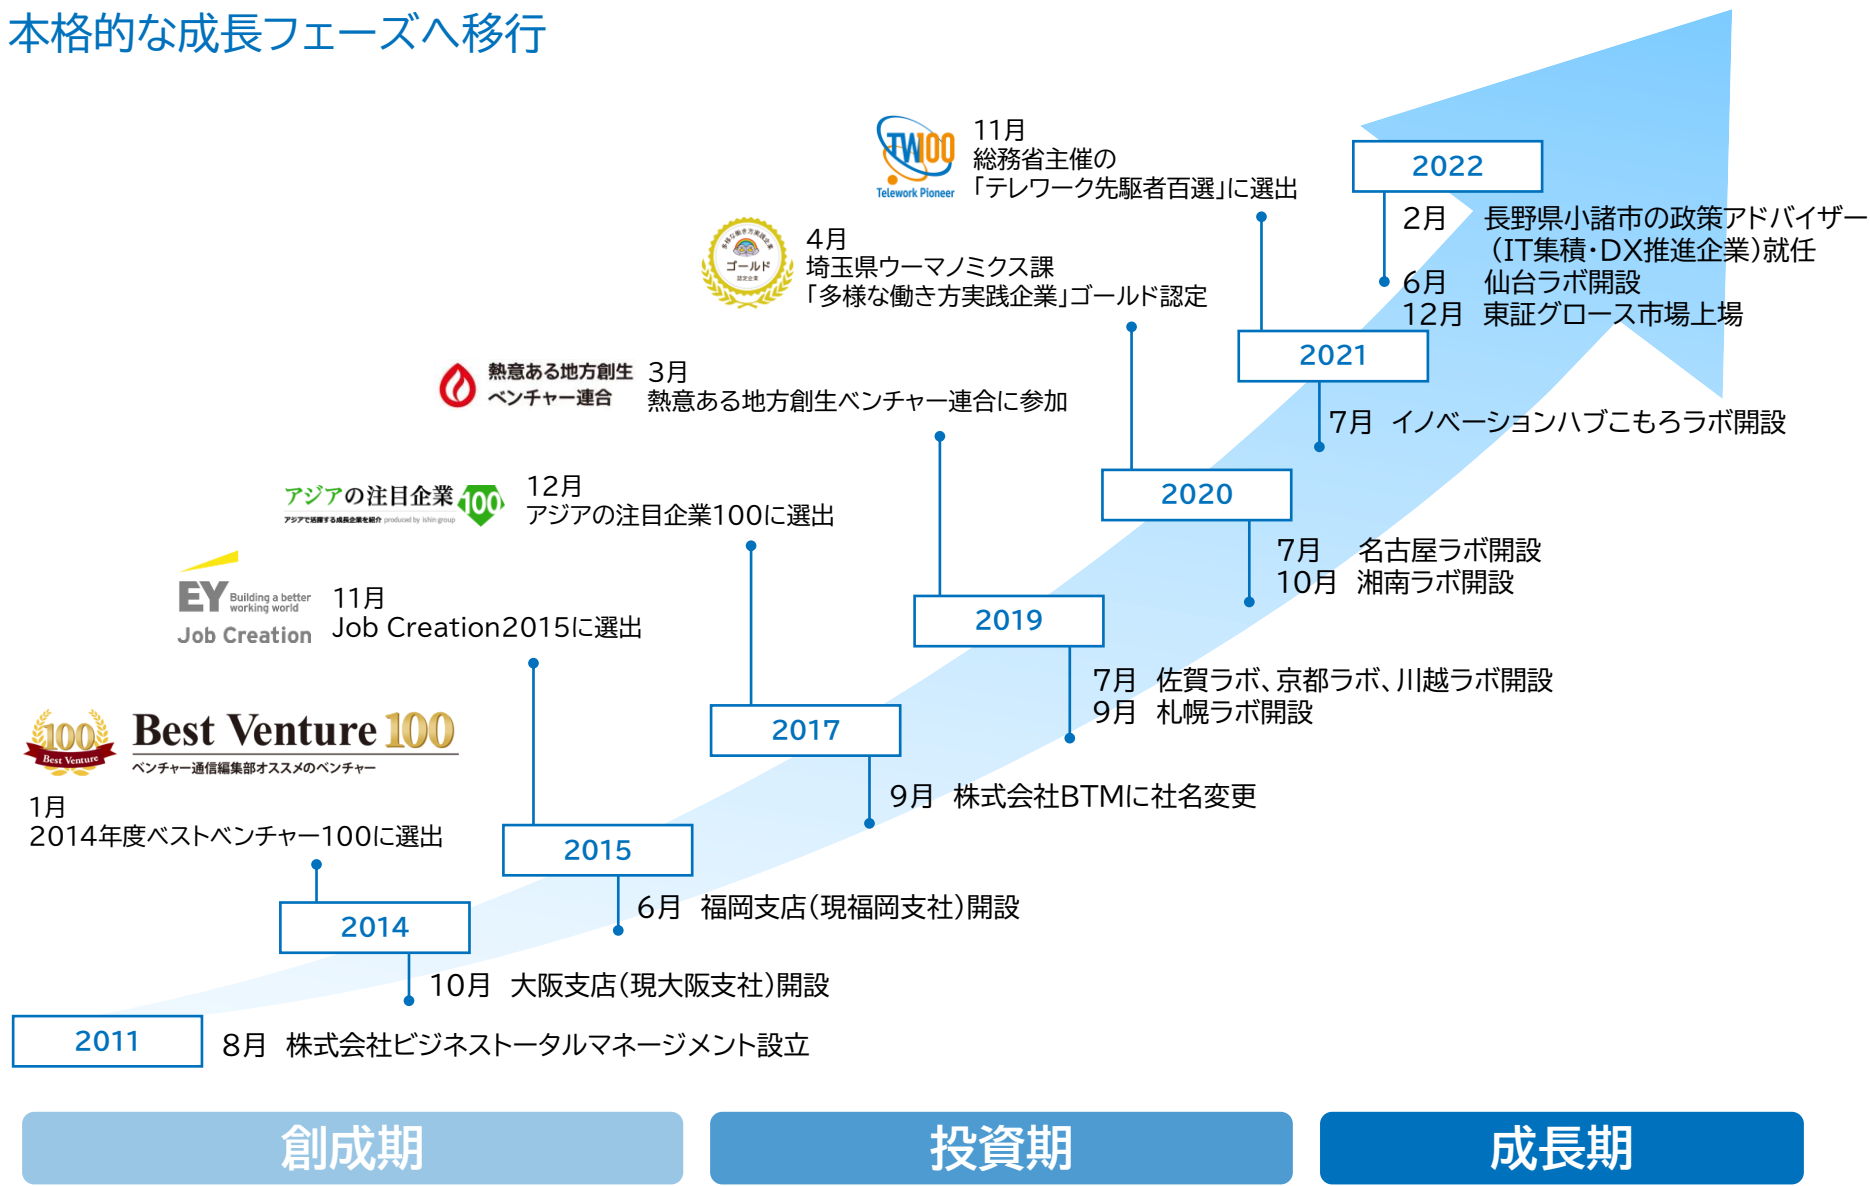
本格的な成長フェーズへ移行

TW100
Telework Pioneer

11月
総務省主催の
「テレワーク先駆者百選」に選出

2022
2月　長野県小諸市の政策アドバイザー（IT集積・DX推進企業）就任
6月　仙台ラボ開設
12月　東証グロース市場上場

ゴールド

4月
埼玉県ウーマノミクス課
「多様な働き方実践企業」ゴールド認定

2021
7月　イノベーションハブこもろラボ開設

熱意ある地方創生ベンチャー連合

3月
熱意ある地方創生ベンチャー連合に参加

2020
7月　名古屋ラボ開設
10月　湘南ラボ開設

アジアの注目企業100

12月
アジアの注目企業100に選出

EY Building a better working world
Job Creation

11月
Job Creation2015に選出

2019
7月　佐賀ラボ、京都ラボ、川越ラボ開設
9月　札幌ラボ開設

100 Best Venture
Best Venture 100
ベンチャー通信編集部オススメのベンチャー

2017
9月　株式会社BTMに社名変更

1月
2014年度ベストベンチャー100に選出

2015
6月　福岡支店（現福岡支社）開設

2014
10月　大阪支店（現大阪支社）開設

2011
8月　株式会社ビジネストータルマネージメント設立

創成期

投資期

成長期